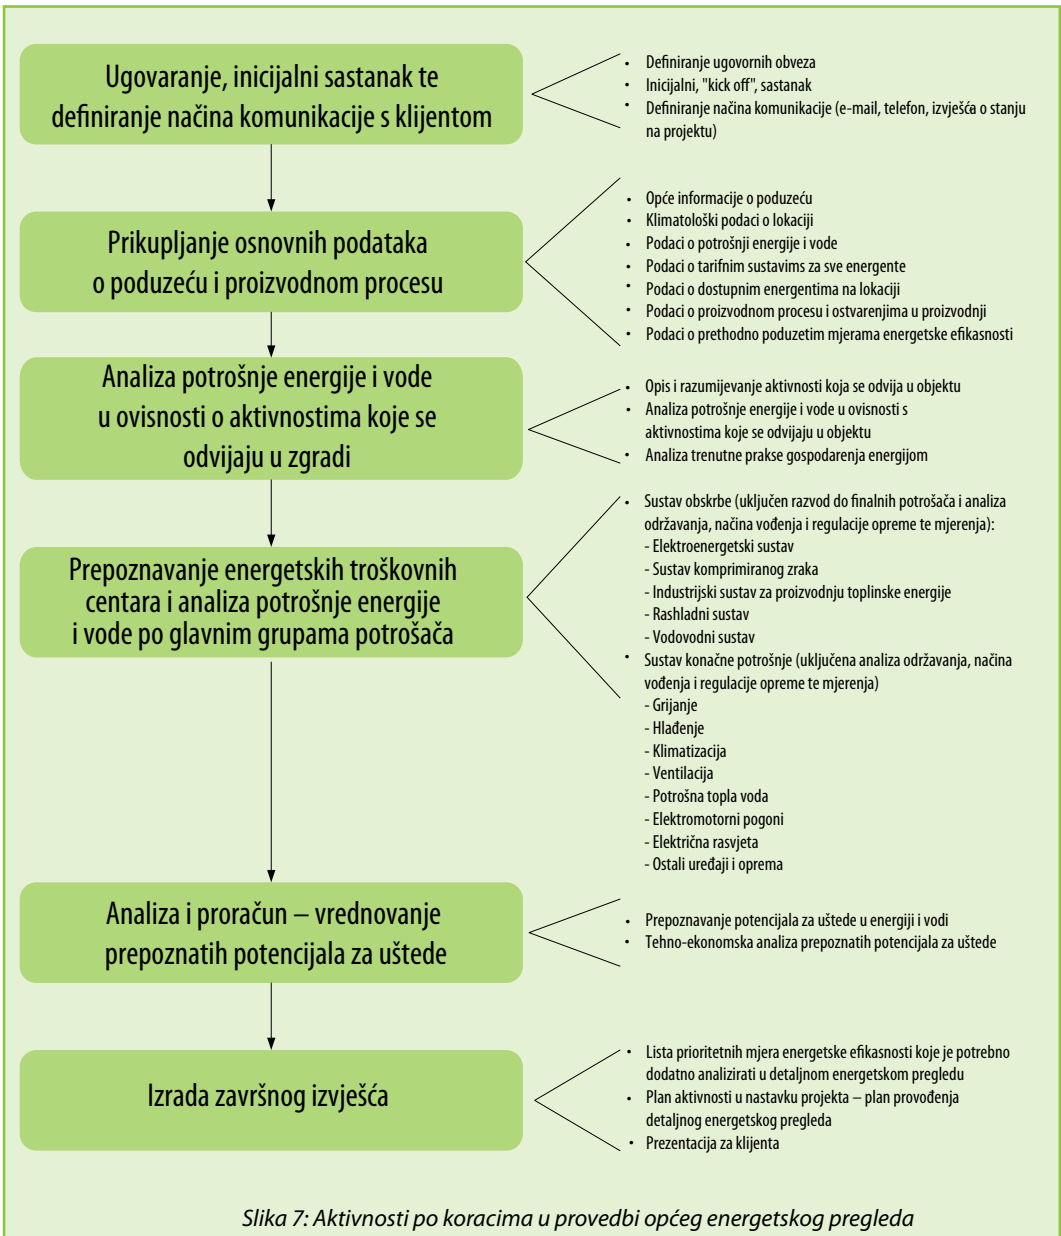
Ugovaranje, inicijalni sastanak te definiranje načina komunikacije s klijentom

- Definiranje ugovornih obveza
- Inicijalni, "kick off", sastanak
- Definiranje načina komunikacije (e-mail, telefon, izvješća o stanju na projektu)

Prikupljanje osnovnih podataka o poduzeću i proizvodnom procesu

- Opće informacije o poduzeću
- Klimatološki podaci o lokaciji
- Podaci o potrošnji energije i vode
- Podaci o tarifnim sustavims za sve energente
- Podaci o dostupnim energentima na lokaciji
- Podaci o proizvodnom procesu i ostvarenjima u proizvodnji
- Podaci o prethodno poduzetim mjerama energetske efikasnosti

Analiza potrošnje energije i vode u ovisnosti o aktivnostima koje se odvijaju u zgradi

- Opis i razumijevanje aktivnosti koja se odvija u objektu
- Analiza potrošnje energije i vode u ovisnosti s aktivnostima koje se odvijaju u objektu
- Analiza trenutne prakse gospodarenja energijom

Prepoznavanje energetskih troškovnih centara i analiza potrošnje energije i vode po glavnim grupama potrošača

- Sustav obskrbe (uključen razvod do finalnih potrošača i analiza održavanja, načina vođenja i regulacije opreme te mjerenja):
- Elektroenergetski sustav
- Sustav komprimiranog zraka
- Industrijski sustav za proizvodnju toplinske energije
- Rashladni sustav
- Vodovodni sustav
- Sustav konačne potrošnje (uključena analiza održavanja, načina vođenja i regulacije opreme te mjerenja)
- Grijanje
- Hlađenje
- Klimatizacija
- Ventilacija
- Potrošna topla voda
- Elektromotorni pogoni
- Električna rasvjeta
- Ostali uređaji i oprema

Analiza i proračun – vrednovanje prepoznatih potencijala za uštede

- Prepoznavanje potencijala za uštede u energiji i vodi
- Tehno-ekonomska analiza prepoznatih potencijala za uštede

Izrada završnog izvješća

- Lista prioritetnih mjera energetske efikasnosti koje je potrebno dodatno analizirati u detaljnom energetskom pregledu
- Plan aktivnosti u nastavku projekta – plan provođenja detaljnog energetskog pregleda
- Prezentacija za klijenta

Slika 7: Aktivnosti po koracima u provedbi općeg energetskog pregleda